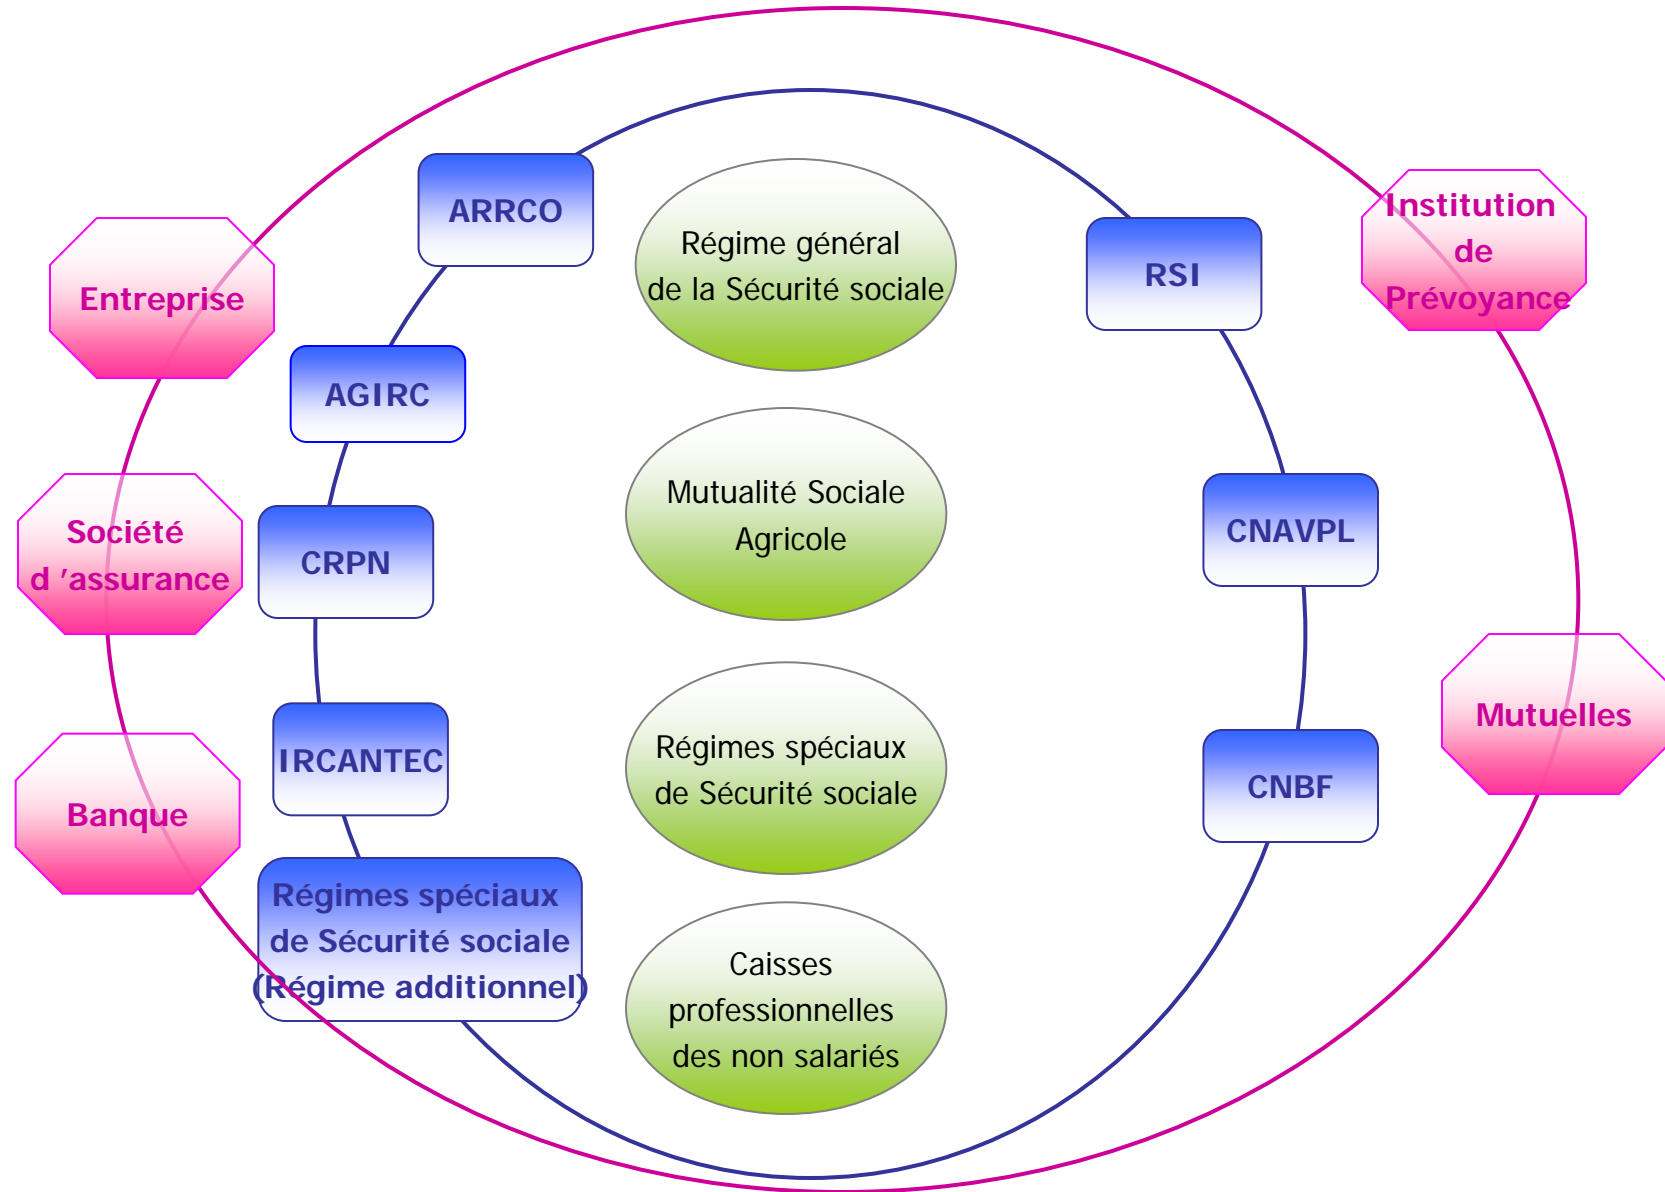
ARRCO

Régime général de la Sécurité sociale

RSI

Institution de Prévoyance

Entreprise

AGIRC

Mutualité Sociale Agricole

CRPN

CNAVPL

Société d 'assurance

IRCANTEC

Régimes spéciaux de Sécurité sociale

CNBF

Mutuelles

Banque

Régimes spéciaux de Sécurité sociale (Régime additionnel)

Caisses professionnelles des non salariés